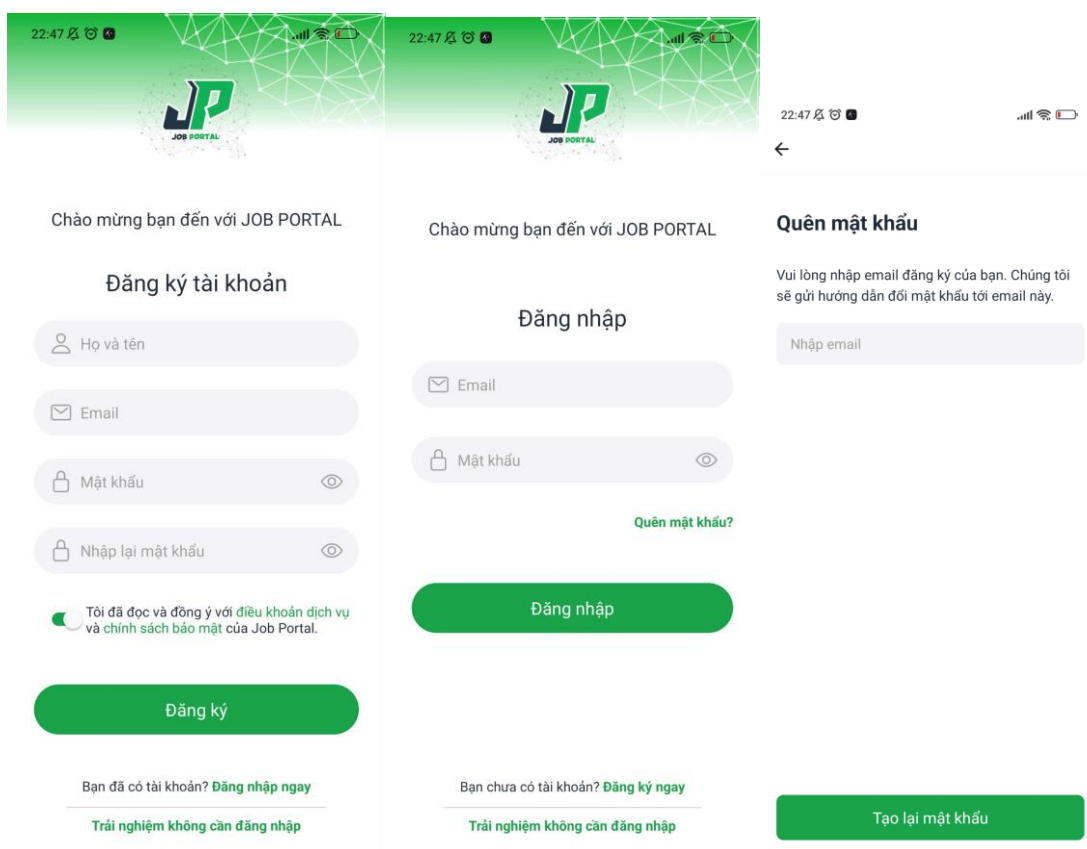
22:47

JP
JOB PORTAL

Chào mừng bạn đến với JOB PORTAL

Đăng ký tài khoản

Họ và tên

Email

Mật khẩu

Nhập lại mật khẩu

Tôi đã đọc và đồng ý với điều khoản dịch vụ và chính sách bảo mật của Job Portal.

Đăng ký

Bạn đã có tài khoản? Đăng nhập ngay

Trải nghiệm không cần đăng nhập

22:47

JP
JOB PORTAL

Chào mừng bạn đến với JOB PORTAL

Đăng nhập

Email

Mật khẩu

Quên mật khẩu?

Đăng nhập

Bạn chưa có tài khoản? Đăng ký ngay

Trải nghiệm không cần đăng nhập

22:47

←

Quên mật khẩu

Vui lòng nhập email đăng ký của bạn. Chúng tôi sẽ gửi hướng dẫn đổi mật khẩu tới email này.

Nhập email

Tạo lại mật khẩu